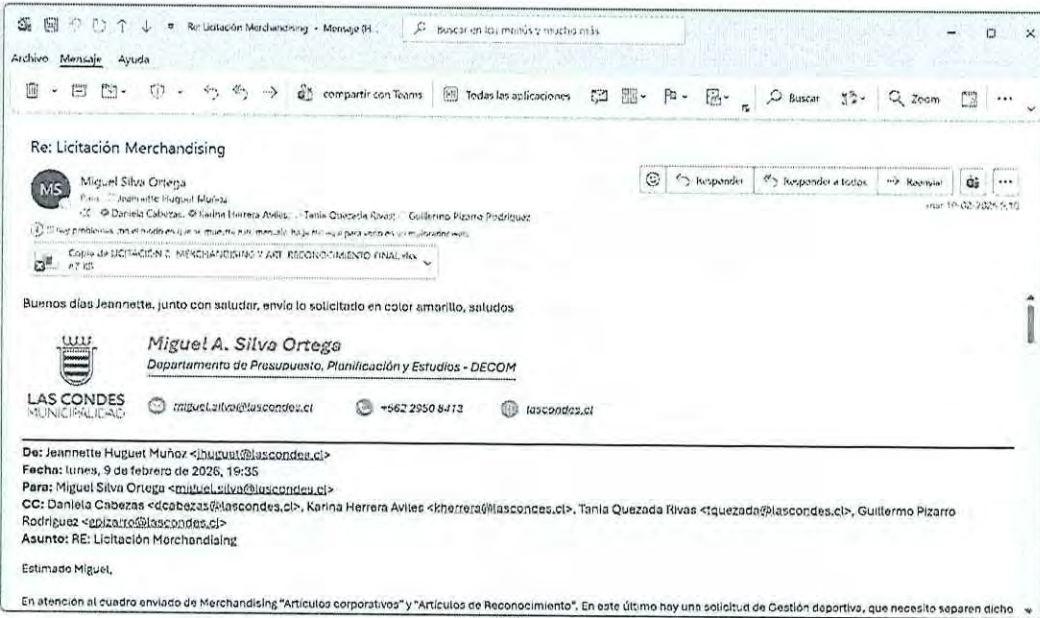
Re: Licitación Merchandising - Mensaje (H...
Buscar en los menús y mucho más

Archivo Mensaje Ayuda

compartir con Teams Todas las aplicaciones Buscar Zoom ...

Re: Licitación Merchandising

MS Miguel Silva Ortega
Para: Jeannette Huguet Muñoz
CC: Daniela Cabezas; Karina Herrera Aviles; Tania Quezada Rivas; Guillermo Pizarro Rodriguez
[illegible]
Copia de LICITACIÓN MERCHANDISING Y ART. RECONOCIMIENTO FINAL.xlsx
67 KB

Responder Responder a todos Reenviar ...
mar 10-02-2026 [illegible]

Buenos días Jeannette, junto con saludar, envío lo solicitado en color amarillo, saludos

Miguel A. Silva Ortega
Departamento de Presupuesto, Planificación y Estudios - DECOM
LAS CONDES MUNICIPALIDAD
miguel.silva@lascondes.cl +562 2950 8413 lascondes.cl

De: Jeannette Huguet Muñoz <jhuguet@lascondes.cl>
Fecha: lunes, 9 de febrero de 2026, 19:35
Para: Miguel Silva Ortega <miguel.silva@lascondes.cl>
CC: Daniela Cabezas <dcabezas@lascondes.cl>, Karina Herrera Aviles <kherrera@lascondes.cl>, Tania Quezada Rivas <tquezada@lascondes.cl>, Guillermo Pizarro Rodriguez <gpizarro@lascondes.cl>
Asunto: RE: Licitación Merchandising

Estimado Miguel,

En atención al cuadro enviado de Merchandising "Artículos corporativos" y "Artículos de Reconocimiento". En este último hay una solicitud de Gestión deportiva, que necesito separen dicho